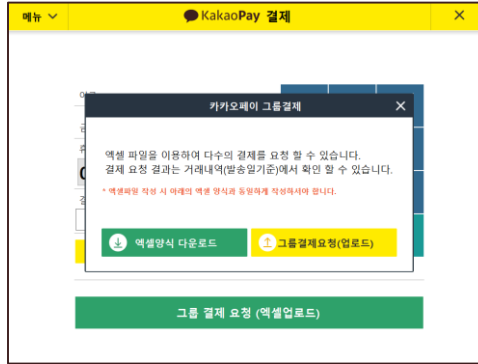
메뉴 ∨

KakaoPay 결제

×

카카오페이 그룹결제

×

엑셀 파일을 이용하여 다수의 결제를 요청 할 수 있습니다.
결제 요청 결과는 거래내역(발송일기준)에서 확인 할 수 있습니다.

* 엑셀파일 작성 시 아래의 엑셀 양식과 동일하게 작성하셔야 합니다.

엑셀양식 다운로드

그룹결제요청(업로드)

그룹 결제 요청 (엑셀업로드)